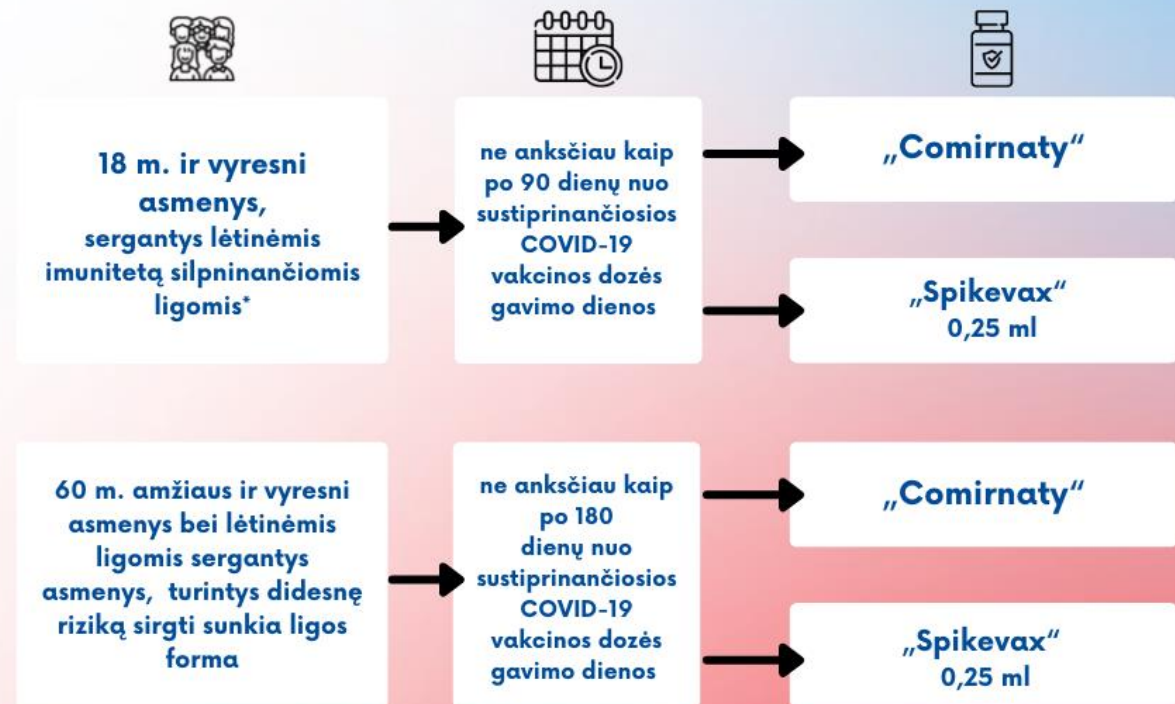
18 m. ir vyresni asmenys, sergantys lėtinėmis imunitetą silpninančiomis ligomis*

ne anksčiau kaip po 90 dienų nuo sustiprinančiosios COVID-19 vakcinos dozės gavimo dienos

„Comirnaty“

„Spikevax“ 0,25 ml

60 m. amžiaus ir vyresni asmenys bei lėtinėmis ligomis sergantys asmenys, turintys didesnę riziką sirgti sunkia ligos forma

ne anksčiau kaip po 180 dienų nuo sustiprinančiosios COVID-19 vakcinos dozės gavimo dienos

„Comirnaty“

„Spikevax“ 0,25 ml